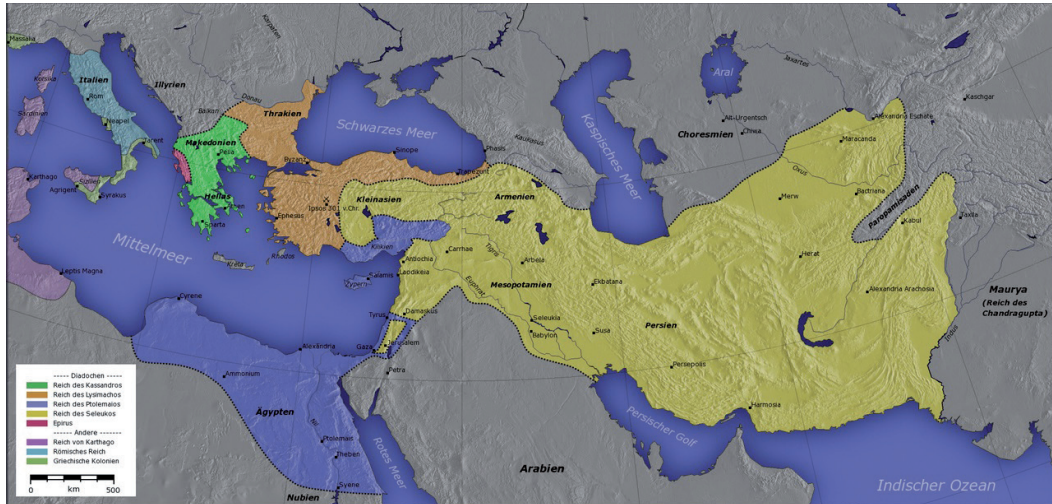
Massalia
Korsika
Italien
Rom
Neapel
Sardinien
Illyrien
Tarent
Karthago
Agrigent
Sizilien
Syrakus
Makedonien
Pella
Hellas
Athen
Sparta
Thrakien
Balkan
Donau
Byzanz
Ipsos 301 v. Chr.
Ephesus
Rhodos
Kreta
Schwarzes Meer
Sinope
Phasis
Trapezunt
Kaukasus
Kleinasien
Armenien
Kilikien
Zypern
Salamis
Antiochia
Laodikeia
Carrhae
Arbela
Tigris
Euphrat
Mesopotamien
Damaskus
Tyrus
Gaza
Jerusalem
Petra
Seleukia
Babylon
Susa
Ekbatana
Persien
Persepolis
Harmosia
Persischer Golf
Mittelmeer
Leptis Magna
Cyrene
Alexandria
Ammonium
Ägypten
Nil
Ptolemais
Theben
Syene
Nubien
Rotes Meer
Arabien
Kaspisches Meer
Aral
Alt-Urgentsch
Chiwa
Choresmien
Oxus
Jaxartes
Alexandria Eschate
Maracanda
Merw
Baktrien
Paropamisaden
Kabul
Herat
Alexandria Arachosia
Taxila
Indus
Kaschgar
Maurya (Reich des Chandragupta)
Indischer Ozean

----- Diadochen -----
Reich des Kassandros
Reich des Lysimachos
Reich des Ptolemaios
Reich des Seleukos
Epirus
------ Andere -------
Reich von Karthago
Römisches Reich
Griechische Kolonien
0 km 500